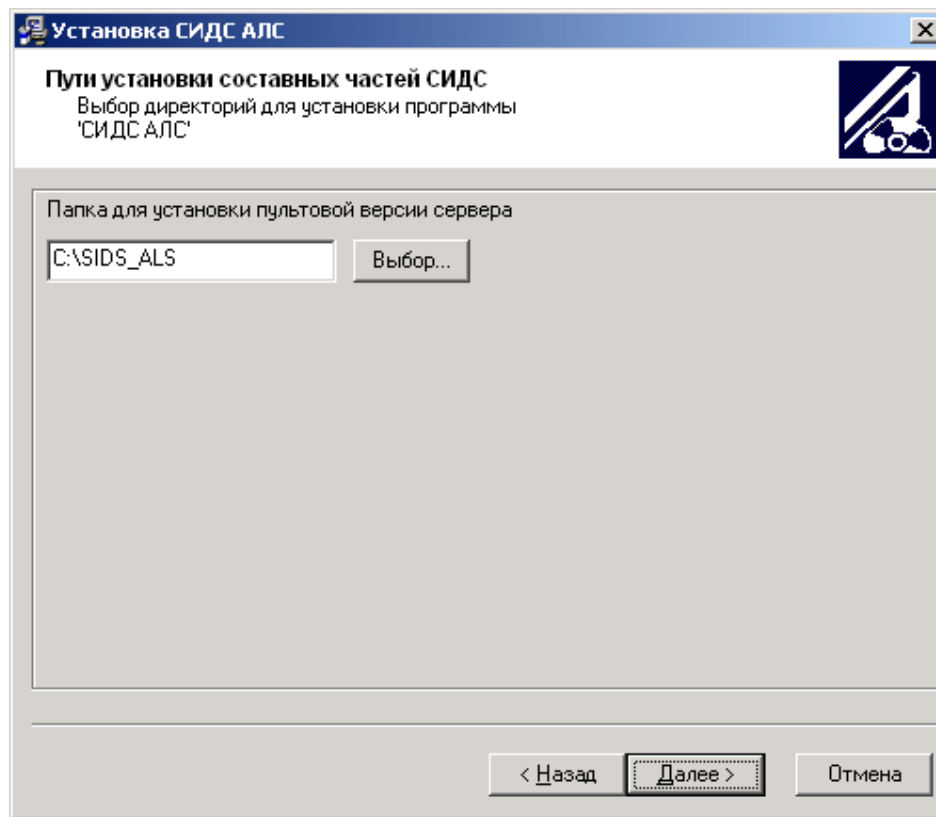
Установка СИДС АЛС

Пути установки составных частей СИДС
Выбор директорий для установки программы 'СИДС АЛС'

Папка для установки пультовой версии сервера

C:\SIDS_ALS

Выбор...

< Назад

Далее >

Отмена